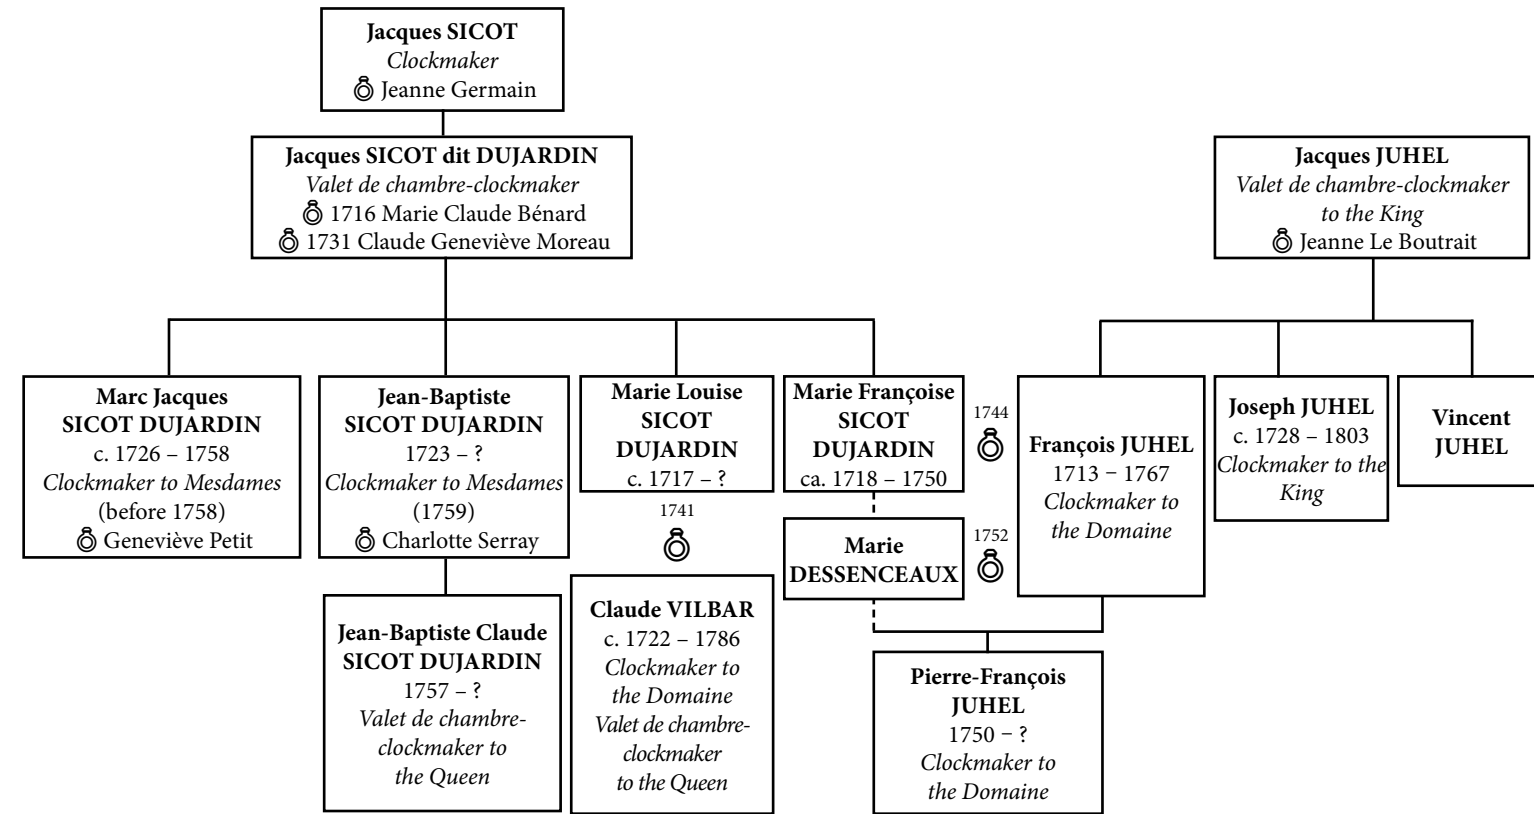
**Jacques SICOT**
*Clockmaker*
⚭ Jeanne Germain

**Jacques SICOT dit DUJARDIN**
*Valet de chambre-clockmaker*
⚭ 1716 Marie Claude Bénard
⚭ 1731 Claude Geneviève Moreau

**Jacques JUHEL**
*Valet de chambre-clockmaker to the King*
⚭ Jeanne Le Boutrait

**Marc Jacques SICOT DUJARDIN**
c. 1726 – 1758
*Clockmaker to Mesdames*
(before 1758)
⚭ Geneviève Petit

**Jean-Baptiste SICOT DUJARDIN**
1723 – ?
*Clockmaker to Mesdames*
(1759)
⚭ Charlotte Serray

**Marie Louise SICOT DUJARDIN**
c. 1717 – ?

1741
⚭

**Marie Françoise SICOT DUJARDIN**
ca. 1718 – 1750

1744
⚭

**François JUHEL**
1713 – 1767
*Clockmaker to the Domaine*

**Joseph JUHEL**
c. 1728 – 1803
*Clockmaker to the King*

**Vincent JUHEL**

**Marie DESSENCEAUX**

1752
⚭

**Jean-Baptiste Claude SICOT DUJARDIN**
1757 – ?
*Valet de chambre-clockmaker to the Queen*

**Claude VILBAR**
c. 1722 – 1786
*Clockmaker to the Domaine*
*Valet de chambre-clockmaker to the Queen*

**Pierre-François JUHEL**
1750 – ?
*Clockmaker to the Domaine*